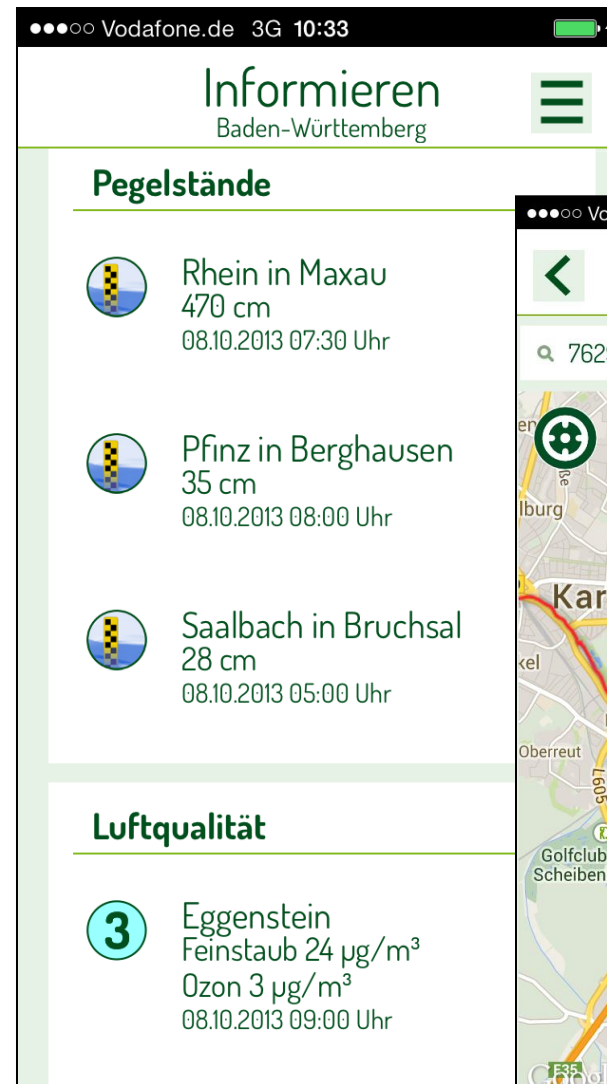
●●●○○ Vodafone.de 3G 10:33

Informieren
Baden-Württemberg

Pegelstände

Rhein in Maxau
470 cm
08.10.2013 07:30 Uhr

Pfinz in Berghausen
35 cm
08.10.2013 08:00 Uhr

Saalbach in Bruchsal
28 cm
08.10.2013 05:00 Uhr

Luftqualität

3
Eggenstein
Feinstaub 24 µg/m³
Ozon 3 µg/m³
08.10.2013 09:00 Uhr

●●●○○ Vo

762

lburg
Kar
kel
Oberreut
Golfclub
Scheiben
E35